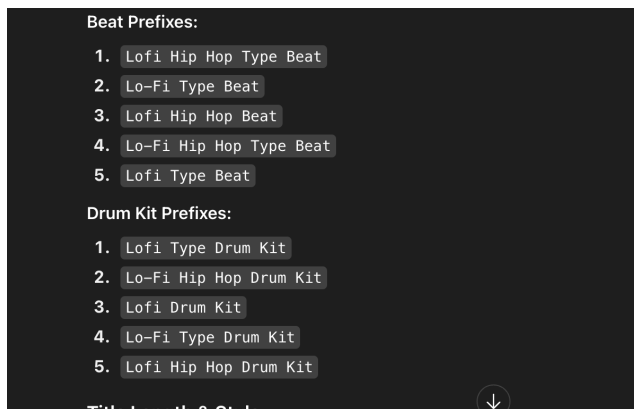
**Beat Prefixes:**

1. `Lofi Hip Hop Type Beat`
2. `Lo-Fi Type Beat`
3. `Lofi Hip Hop Beat`
4. `Lo-Fi Hip Hop Type Beat`
5. `Lofi Type Beat`

**Drum Kit Prefixes:**

1. `Lofi Type Drum Kit`
2. `Lo-Fi Hip Hop Drum Kit`
3. `Lofi Drum Kit`
4. `Lo-Fi Type Drum Kit`
5. `Lofi Hip Hop Drum Kit`

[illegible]